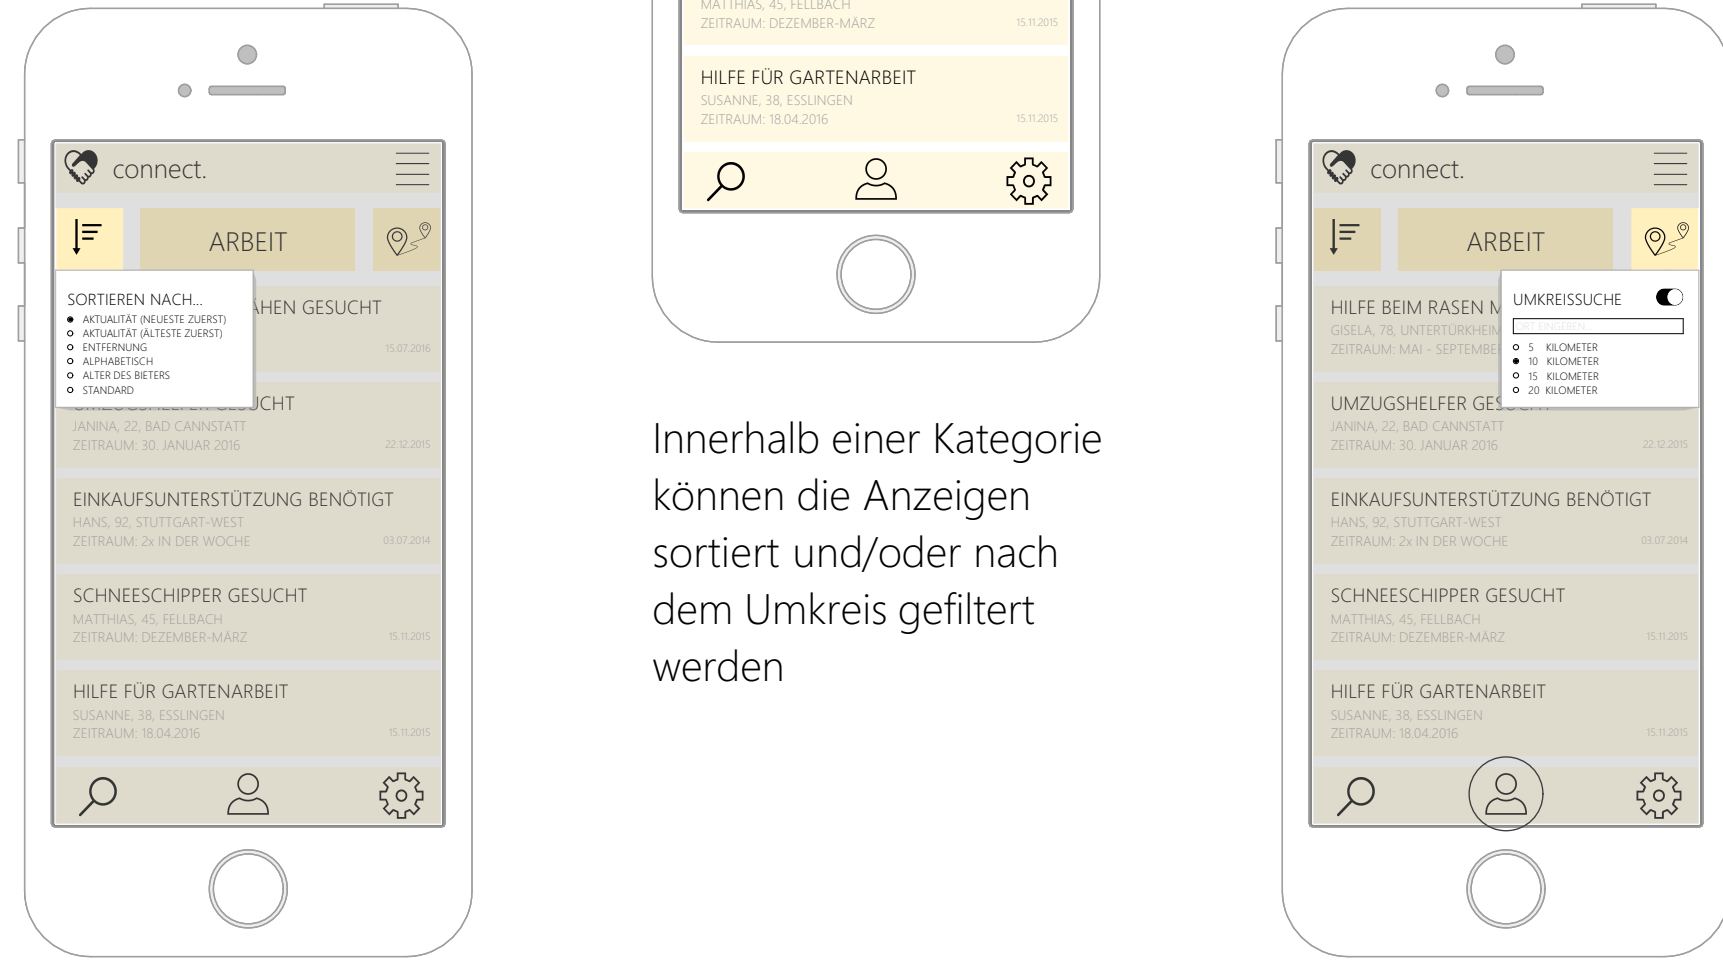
connect.

ARBEIT

SORTIEREN NACH...
AKTUALITÄT (NEUESTE ZUERST)
AKTUALITÄT (ÄLTESTE ZUERST)
ENTFERNUNG
ALPHABETISCH
ALTER DES BIETERS
STANDARD

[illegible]ÄHEN GESUCHT
15.07.2016

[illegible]UCHT
JANINA, 22, BAD CANNSTATT
ZEITRAUM: 30. JANUAR 2016 22.12.2015

EINKAUFSUNTERSTÜTZUNG BENÖTIGT
HANS, 92, STUTTGART-WEST
ZEITRAUM: 2x IN DER WOCHE 03.07.2014

SCHNEESCHIPPER GESUCHT
MATTHIAS, 45, FELLBACH
ZEITRAUM: DEZEMBER-MÄRZ 15.11.2015

HILFE FÜR GARTENARBEIT
SUSANNE, 38, ESSLINGEN
ZEITRAUM: 18.04.2016 15.11.2015

MATTHIAS, 45, FELLBACH
ZEITRAUM: DEZEMBER-MÄRZ 15.11.2015

HILFE FÜR GARTENARBEIT
SUSANNE, 38, ESSLINGEN
ZEITRAUM: 18.04.2016 15.11.2015

Innerhalb einer Kategorie können die Anzeigen sortiert und/oder nach dem Umkreis gefiltert werden

connect.

ARBEIT

UMKREISSUCHE
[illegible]
5 KILOMETER
10 KILOMETER
15 KILOMETER
20 KILOMETER

HILFE BEIM RASEN M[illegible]
GISELA, 78, UNTERTÜRKHEIM
ZEITRAUM: MAI - SEPTEMBE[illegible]

UMZUGSHELFER GES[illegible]
JANINA, 22, BAD CANNSTATT
ZEITRAUM: 30. JANUAR 2016 22.12.2015

EINKAUFSUNTERSTÜTZUNG BENÖTIGT
HANS, 92, STUTTGART-WEST
ZEITRAUM: 2x IN DER WOCHE 03.07.2014

SCHNEESCHIPPER GESUCHT
MATTHIAS, 45, FELLBACH
ZEITRAUM: DEZEMBER-MÄRZ 15.11.2015

HILFE FÜR GARTENARBEIT
SUSANNE, 38, ESSLINGEN
ZEITRAUM: 18.04.2016 15.11.2015